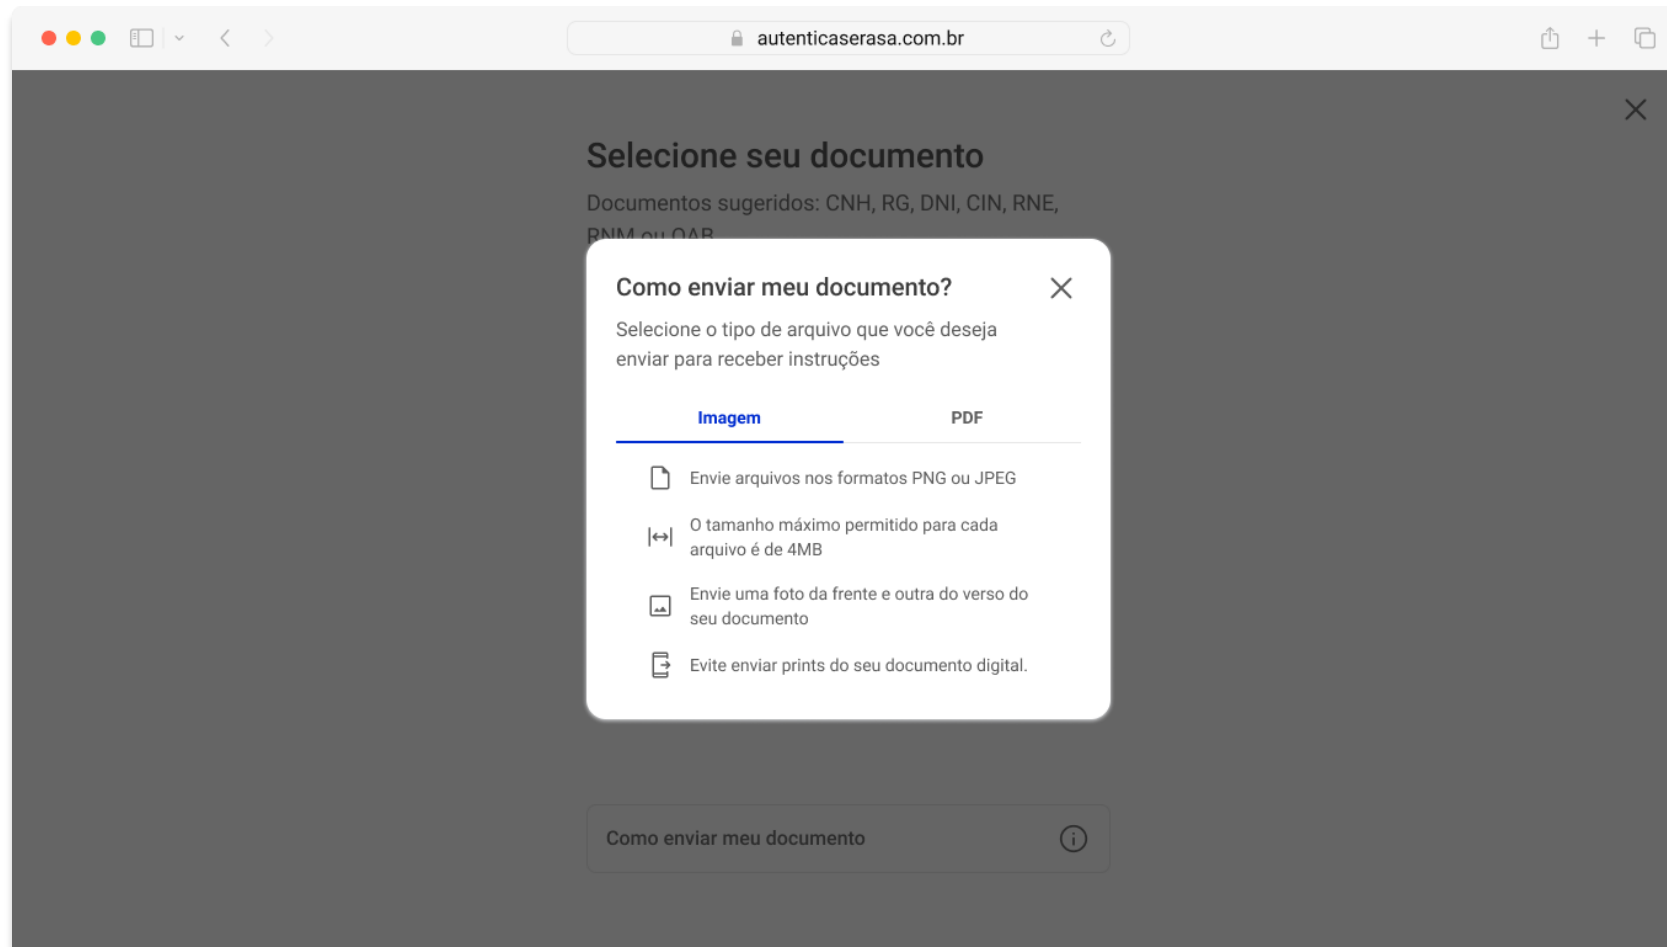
autenticaserasa.com.br

Selecione seu documento

Documentos sugeridos: CNH, RG, DNI, CIN, RNE, RNM ou OAB

Como enviar meu documento?

Selecione o tipo de arquivo que você deseja enviar para receber instruções

Imagem

PDF

Envie arquivos nos formatos PNG ou JPEG

O tamanho máximo permitido para cada arquivo é de 4MB

Envie uma foto da frente e outra do verso do seu documento

Evite enviar prints do seu documento digital.

Como enviar meu documento